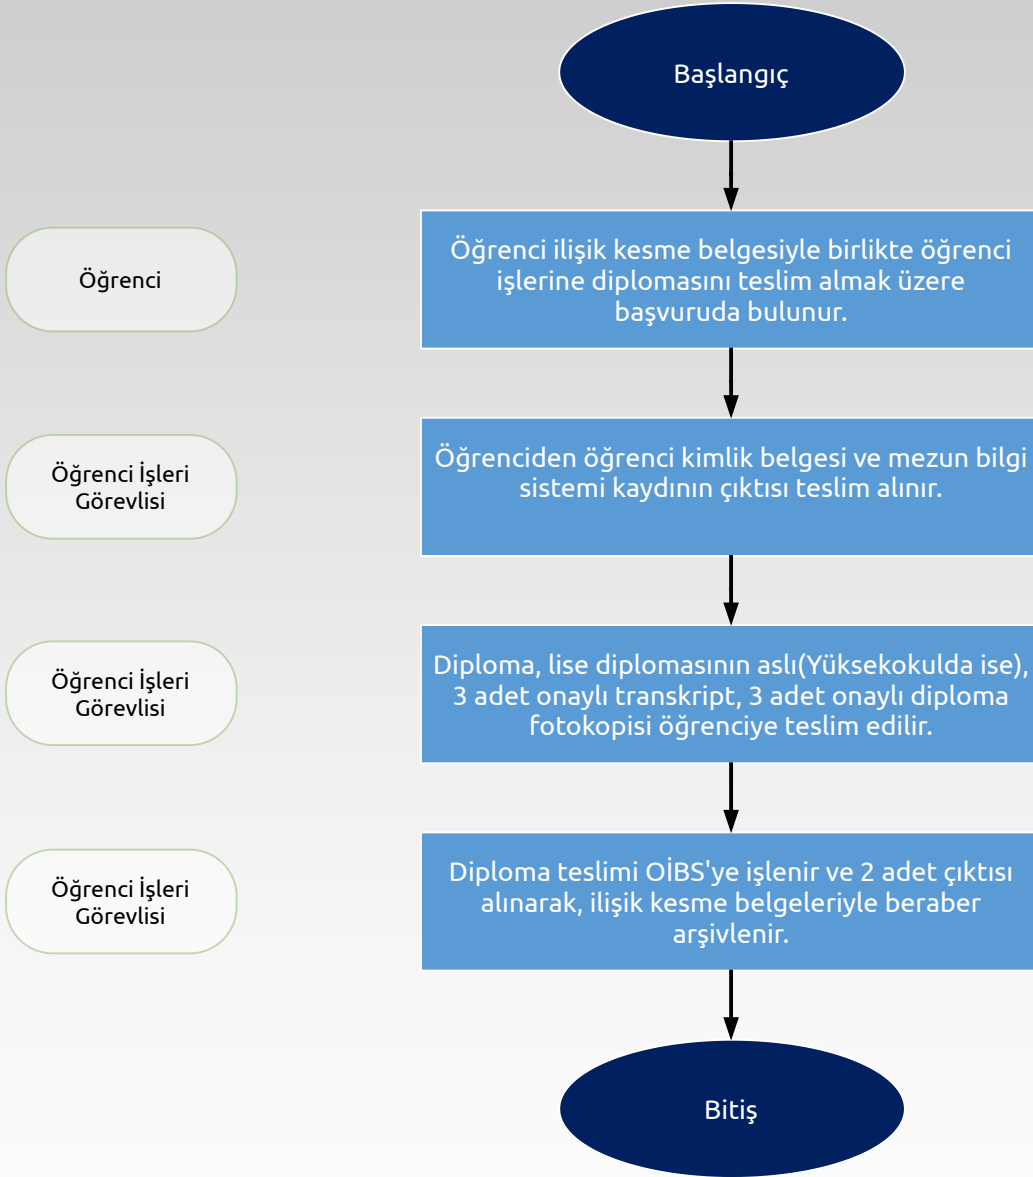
Başlangıç

Öğrenci

Öğrenci ilişik kesme belgesiyle birlikte öğrenci işlerine diplomasını teslim almak üzere başvuruda bulunur.

Öğrenci İşleri Görevlisi

Öğrenciden öğrenci kimlik belgesi ve mezun bilgi sistemi kaydının çıktısı teslim alınır.

Öğrenci İşleri Görevlisi

Diploma, lise diplomasının aslı(Yüksekokulda ise), 3 adet onaylı transkript, 3 adet onaylı diploma fotokopisi öğrenciye teslim edilir.

Öğrenci İşleri Görevlisi

Diploma teslimi OİBS'ye işlenir ve 2 adet çıktısı alınarak, ilişik kesme belgeleriyle beraber arşivlenir.

Bitiş